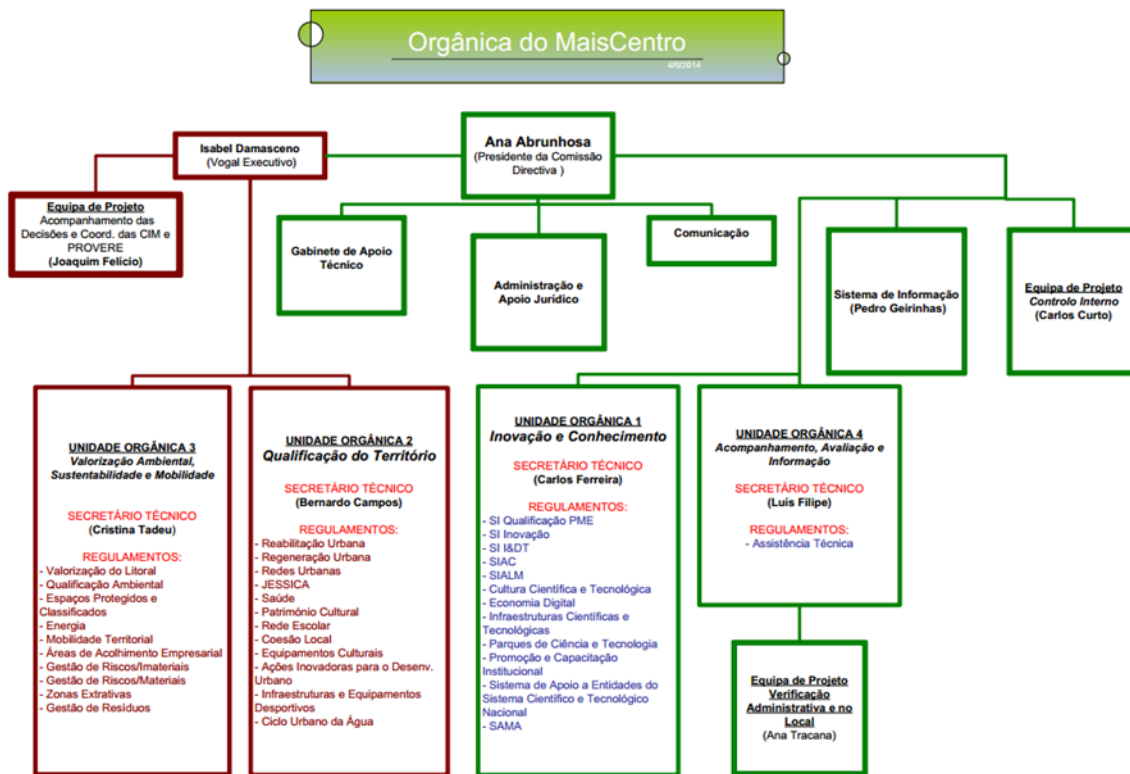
Orgânica do MaisCentro

4/6/2014

Ana Abrunhosa
(Presidente da Comissão Directiva )

Isabel Damasceno
(Vogal Executivo)

Equipa de Projeto
Acompanhamento das Decisões e Coord. das CIM e PROVERE
(Joaquim Felício)

Gabinete de Apoio Técnico

Administração e Apoio Jurídico

Comunicação

Sistema de Informação
(Pedro Geirinhas)

Equipa de Projeto
Controlo Interno
(Carlos Curto)

UNIDADE ORGÂNICA 3
Valorização Ambiental, Sustentabilidade e Mobilidade

SECRETÁRIO TÉCNICO
(Cristina Tadeu)

REGULAMENTOS:
- Valorização do Litoral
- Qualificação Ambiental
- Espaços Protegidos e Classificados
- Energia
- Mobilidade Territorial
- Áreas de Acolhimento Empresarial
- Gestão de Riscos/Imateriais
- Gestão de Riscos/Materiais
- Zonas Extrativas
- Gestão de Resíduos

UNIDADE ORGÂNICA 2
Qualificação do Território

SECRETÁRIO TÉCNICO
(Bernardo Campos)

REGULAMENTOS:
- Reabilitação Urbana
- Regeneração Urbana
- Redes Urbanas
- JESSICA
- Saúde
- Património Cultural
- Rede Escolar
- Coesão Local
- Equipamentos Culturais
- Ações Inovadoras para o Desenv. Urbano
- Infraestruturas e Equipamentos Desportivos
- Ciclo Urbano da Água

UNIDADE ORGÂNICA 1
Inovação e Conhecimento

SECRETÁRIO TÉCNICO
(Carlos Ferreira)

REGULAMENTOS:
- SI Qualificação PME
- SI Inovação
- SI I&DT
- SIAC
- SIALM
- Cultura Científica e Tecnológica
- Economia Digital
- Infraestruturas Científicas e Tecnológicas
- Parques de Ciência e Tecnologia
- Promoção e Capacitação Institucional
- Sistema de Apoio a Entidades do Sistema Científico e Tecnológico Nacional
- SAMA

UNIDADE ORGÂNICA 4
Acompanhamento, Avaliação e Informação

SECRETÁRIO TÉCNICO
(Luís Filipe)

REGULAMENTOS:
- Assistência Técnica

Equipa de Projeto
Verificação Administrativa e no Local
(Ana Tracana)